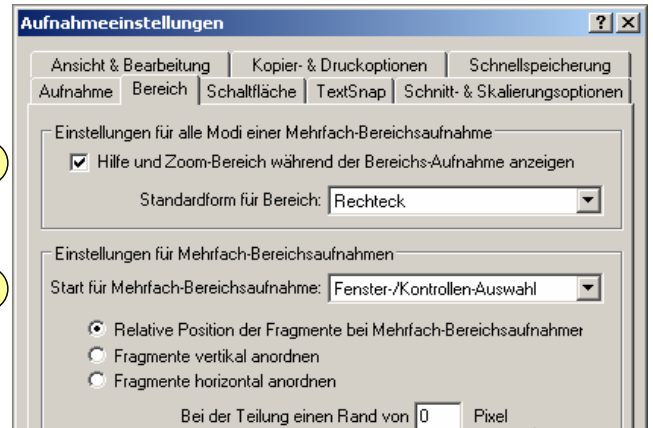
Aufnahmeeinstellungen

?

Ansicht & Bearbeitung | Kopier- & Druckoptionen | Schnellspeicherung

Aufnahme | Bereich | Schaltfläche | TextSnap | Schnitt- & Skalierungsoptionen

Einstellungen für alle Modi einer Mehrfach-Bereichsaufnahme

Hilfe und Zoom-Bereich während der Bereichs-Aufnahme anzeigen

Standardform für Bereich: Rechteck

Einstellungen für Mehrfach-Bereichsaufnahmen

Start für Mehrfach-Bereichsaufnahme: Fenster-/Kontrollen-Auswahl

Relative Position der Fragmente bei Mehrfach-Bereichsaufnahmer

Fragmente vertikal anordnen

Fragmente horizontal anordnen

Bei der Teilung einen Rand von 0 Pixel